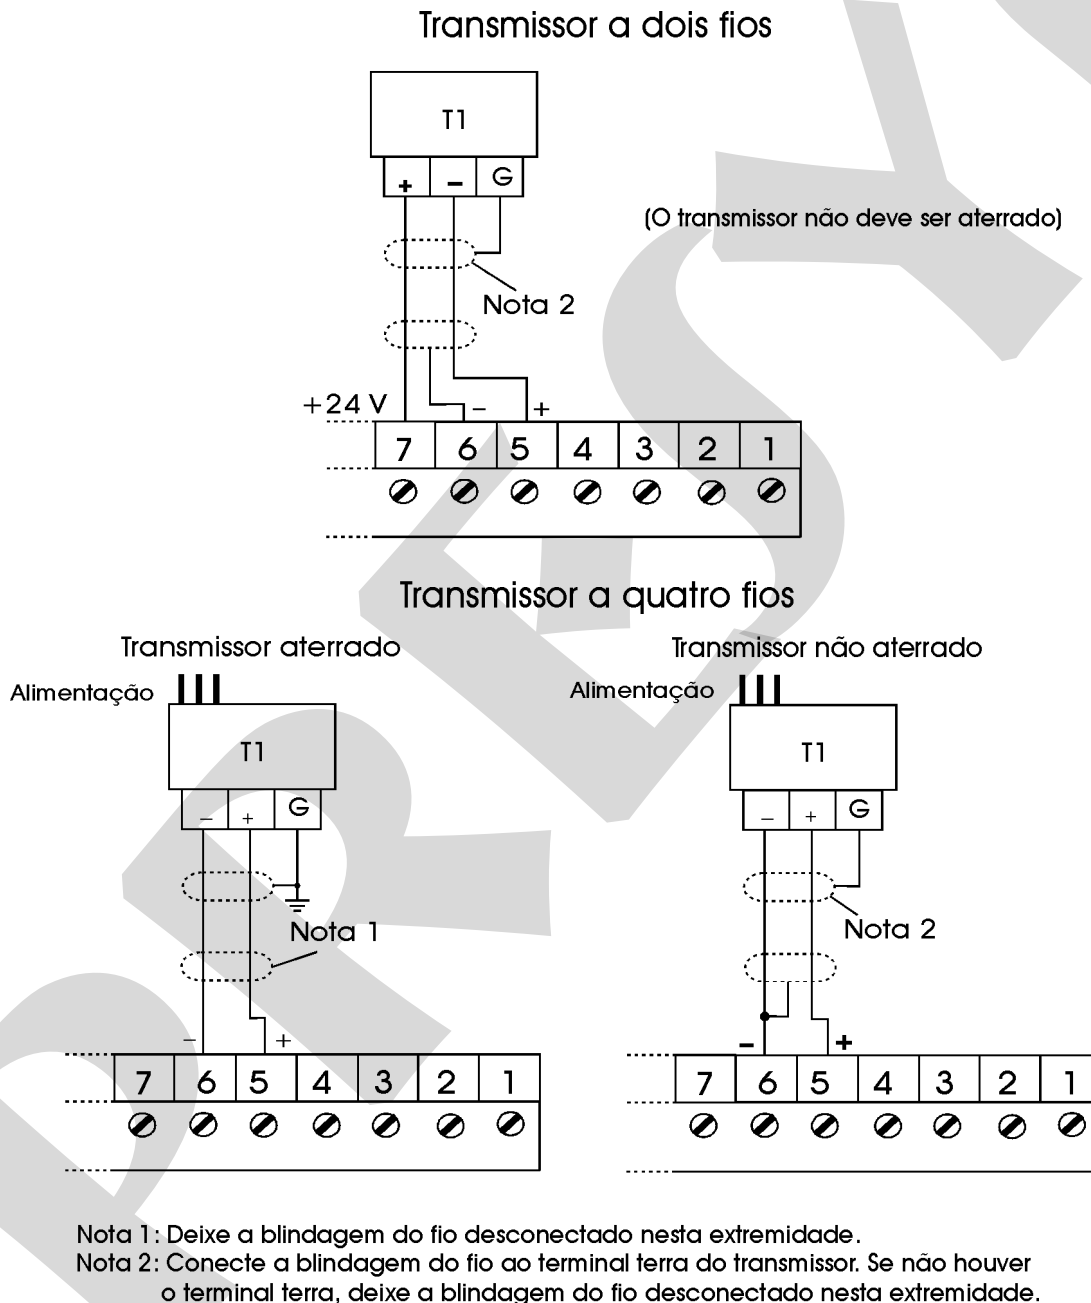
Transmissor a dois fios

T1

+ – G

(O transmissor não deve ser aterrado)

Nota 2

+24 V

– +

| 7 | 6 | 5 | 4 | 3 | 2 | 1 |
|---|---|---|---|---|---|---|

Transmissor a quatro fios

Transmissor aterrado

Alimentação

T1

– + G

Nota 1

– +

| 7 | 6 | 5 | 4 | 3 | 2 | 1 |
|---|---|---|---|---|---|---|

Transmissor não aterrado

Alimentação

T1

– + G

Nota 2

– +

| 7 | 6 | 5 | 4 | 3 | 2 | 1 |
|---|---|---|---|---|---|---|

Nota 1: Deixe a blindagem do fio desconectado nesta extremidade.
Nota 2: Conecte a blindagem do fio ao terminal terra do transmissor. Se não houver o terminal terra, deixe a blindagem do fio desconectado nesta extremidade.